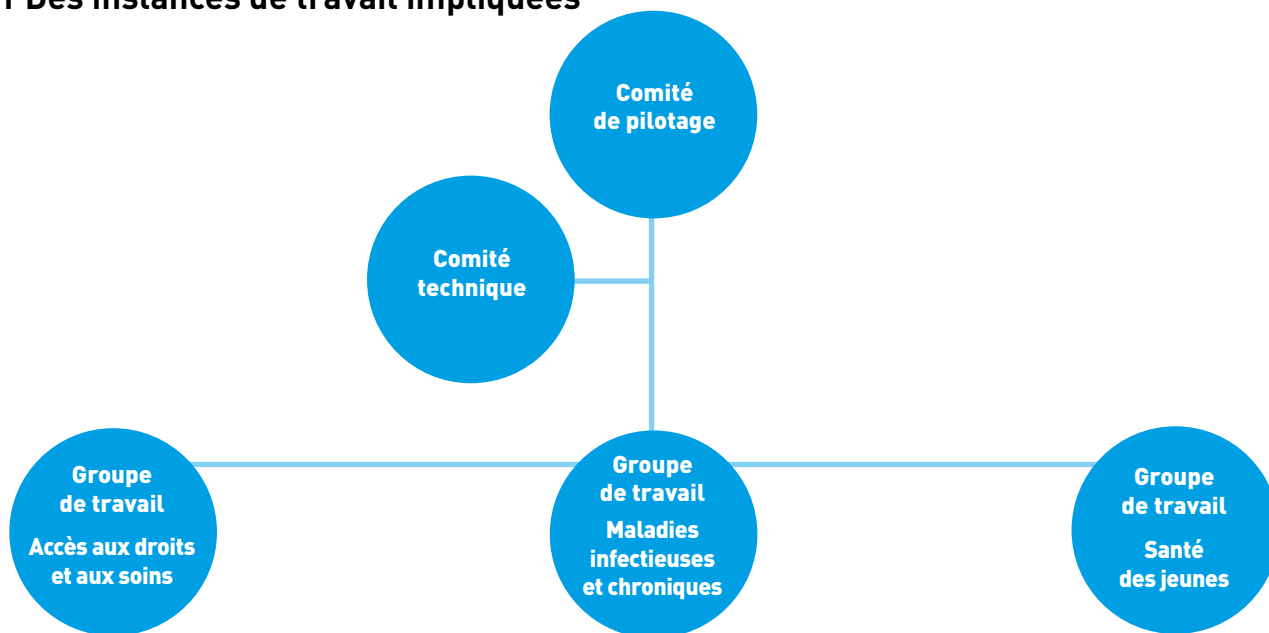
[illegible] Des instances de travail impliquées

Comité de pilotage

Comité technique

Groupe de travail

Accès aux droits et aux soins

Groupe de travail

Maladies infectieuses et chroniques

Groupe de travail

Santé des jeunes